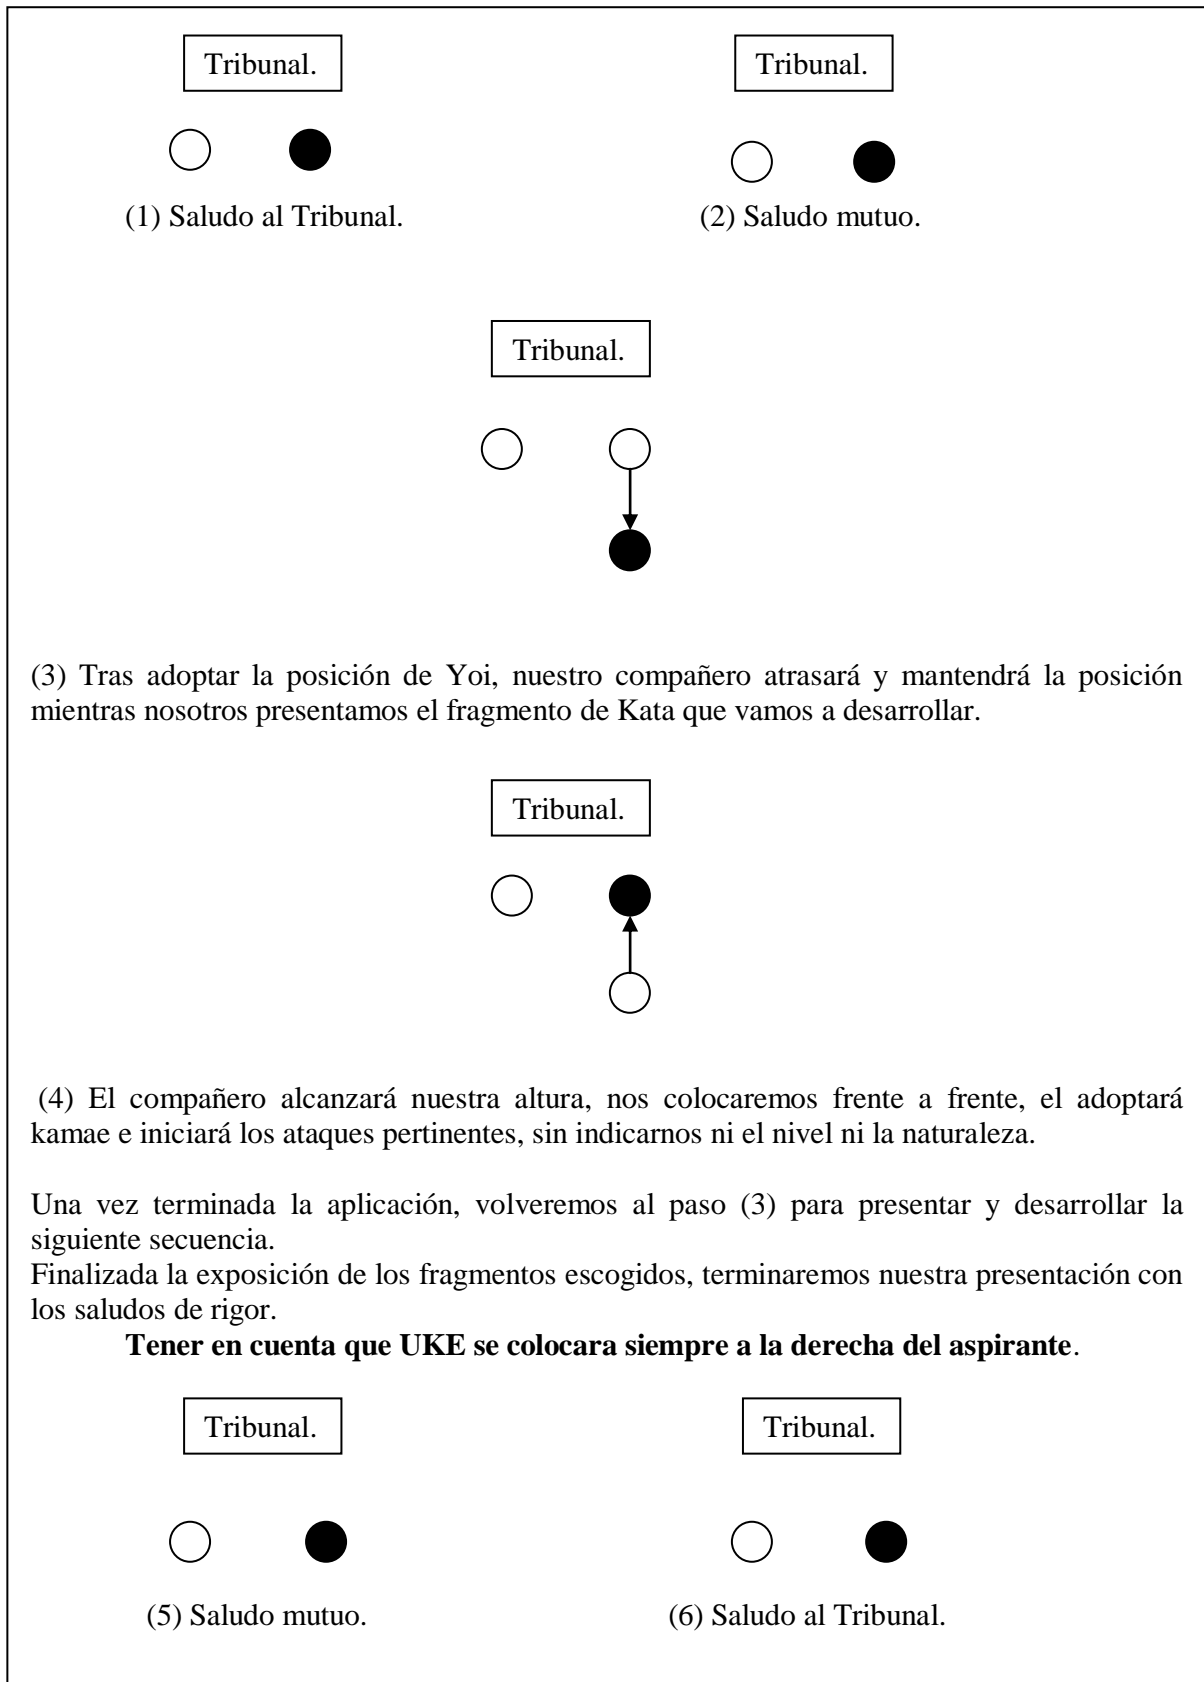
Tribunal.

Tribunal.

(1) Saludo al Tribunal.

(2) Saludo mutuo.

Tribunal.

(3) Tras adoptar la posición de Yoi, nuestro compañero atrasará y mantendrá la posición mientras nosotros presentamos el fragmento de Kata que vamos a desarrollar.

Tribunal.

(4) El compañero alcanzará nuestra altura, nos colocaremos frente a frente, el adoptará kamae e iniciará los ataques pertinentes, sin indicarnos ni el nivel ni la naturaleza.

Una vez terminada la aplicación, volveremos al paso (3) para presentar y desarrollar la siguiente secuencia.
Finalizada la exposición de los fragmentos escogidos, terminaremos nuestra presentación con los saludos de rigor.

**Tener en cuenta que UKE se colocara siempre a la derecha del aspirante**.

Tribunal.

Tribunal.

(5) Saludo mutuo.

(6) Saludo al Tribunal.